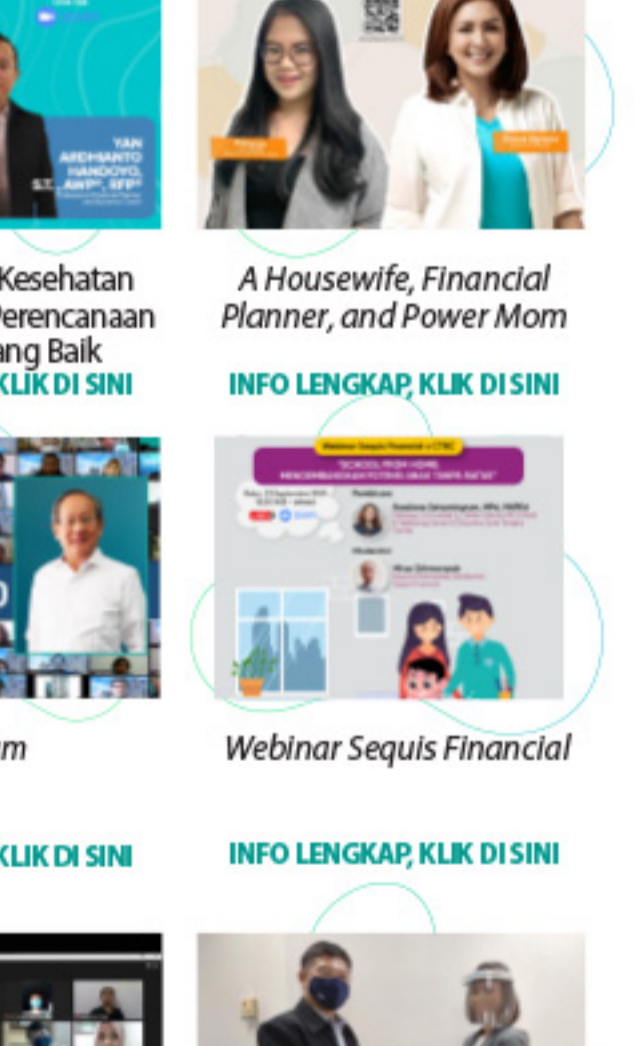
YAN ARDHIANTO HANDOYO, S.T., AWP®, RFP®

Kesehatan
Perencanaan
ang Baik
KLIK DI SINI

A Housewife, Financial Planner, and Power Mom

INFO LENGKAP, KLIK DI SINI

Webinar Sequis Financial x CTBC

"SCHOOL FROM HOME, MENGEMBANGKAN POTENSI ANAK 'SMPR-RATSS'"

Pembicara

Moderator

m

Webinar Sequis Financial

KLIK DI SINI

INFO LENGKAP, KLIK DI SINI